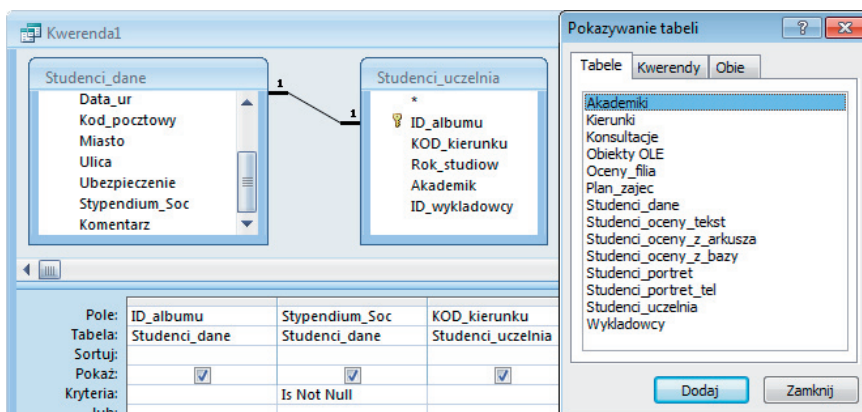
Kwerenda1

Studenci_dane
Data_ur
Kod_pocztowy
Miasto
Ulica
Ubezpieczenie
Stypendium_Soc
Komentarz

1
1

Studenci_uczelnia
*
ID_albumu
KOD_kierunku
Rok_studiow
Akademik
ID_wykladowcy

| Pole: | ID_albumu | Stypendium_Soc | KOD_kierunku |
|---|---|---|---|
| Tabela: | Studenci_dane | Studenci_dane | Studenci_uczelnia |
| Sortuj: | | | |
| Pokaż: | ☑ | ☑ | ☑ |
| Kryteria: | | Is Not Null | |
| lub: | | | |

Pokazywanie tabeli
?
X
Tabele
Kwerendy
Obie

Akademiki
Kierunki
Konsultacje
Obiekty OLE
Oceny_filia
Plan_zajec
Studenci_dane
Studenci_oceny_tekst
Studenci_oceny_z_arkusza
Studenci_oceny_z_bazy
Studenci_portret
Studenci_portret_tel
Studenci_uczelnia
Wykladowcy

Dodaj
Zamknij